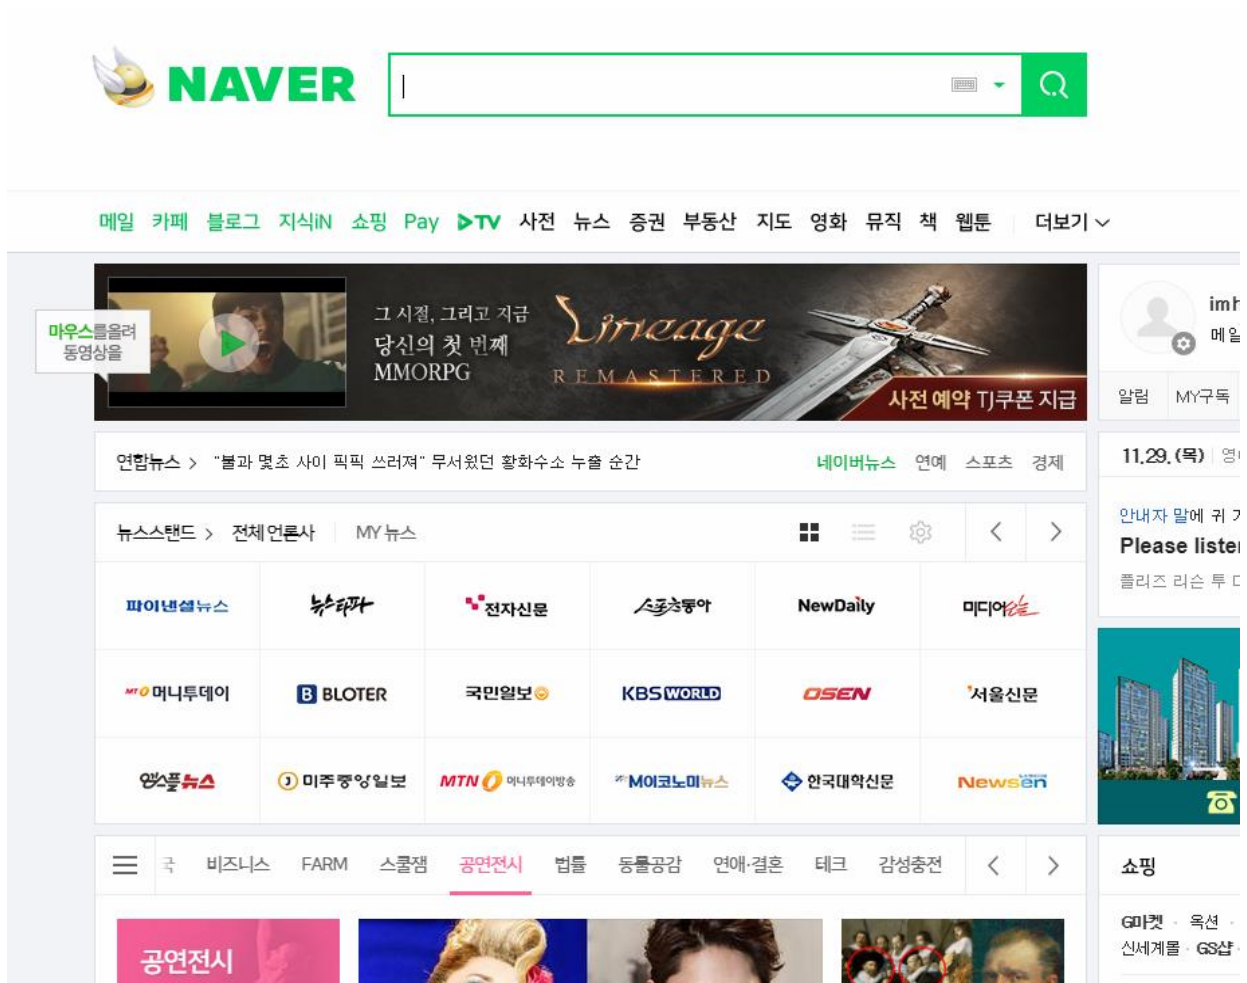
NAVER

메일 카페 블로그 지식iN 쇼핑 Pay ▶TV 사전 뉴스 증권 부동산 지도 영화 뮤직 책 웹툰 더보기

마우스를올려 동영상을

그 시절, 그리고 지금 당신의 첫 번째 MMORPG

Lineage REMASTERED

사전 예약 TJ쿠폰 지급

imh
메일

알림 MY구독

연합뉴스 > "불과 몇초 사이 픽픽 쓰러져" 무서웠던 황화수소 누출 순간

네이버뉴스 연예 스포츠 경제

11.29.(목)

뉴스스탠드 > 전체언론사 MY 뉴스

| 파이낸셜뉴스 | 뉴스타파 | 전자신문 | 스포츠동아 | NewDaily | 미디어오늘 |
|---|---|---|---|---|---|
| MTO 머니투데이 | BLOTER | 국민일보 | KBS WORLD | OSEN | 서울신문 |
| 엑스포뉴스 | 미주중앙일보 | MTN 머니투데이방송 | 이코노미뉴스 | 한국대학신문 | Newsen |

안내자 말에 귀 기
Please listen
플리즈 리슨 투 다

국 비즈니스 FARM 스쿨잼 공연전시 법률 동물공감 연애·결혼 테크 감성충전

공연전시

쇼핑

G마켓 · 옥션 ·
신세계몰 · GS샵 ·